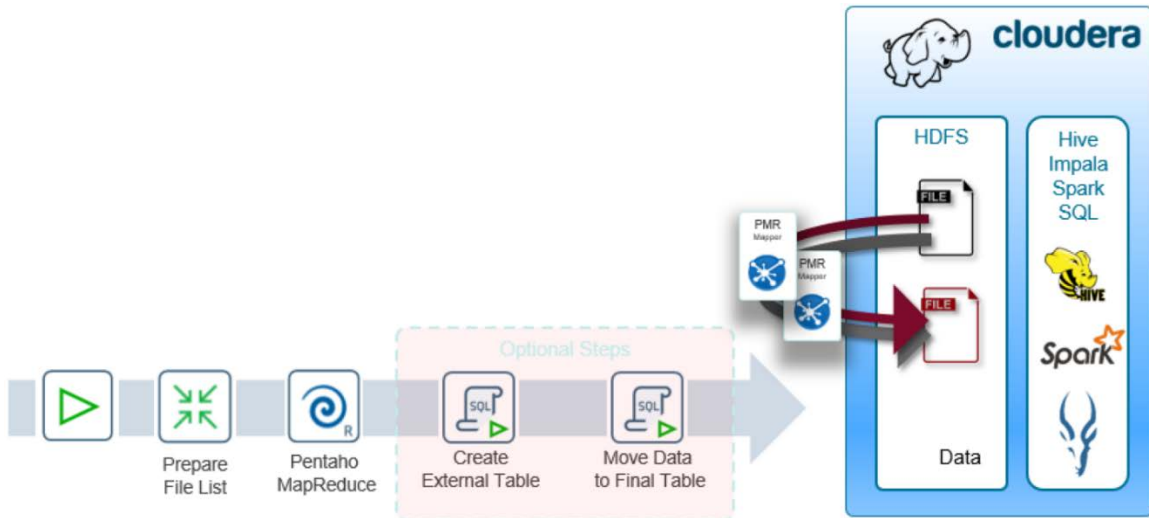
cloudera

HDFS

Hive
Impala
Spark
SQL

FILE

FILE

PMR
Mapper

PMR
Mapper

HIVE

Spark

Data

Optional Steps

Prepare
File List

Pentaho
MapReduce

SQL

Create
External Table

SQL

Move Data
to Final Table